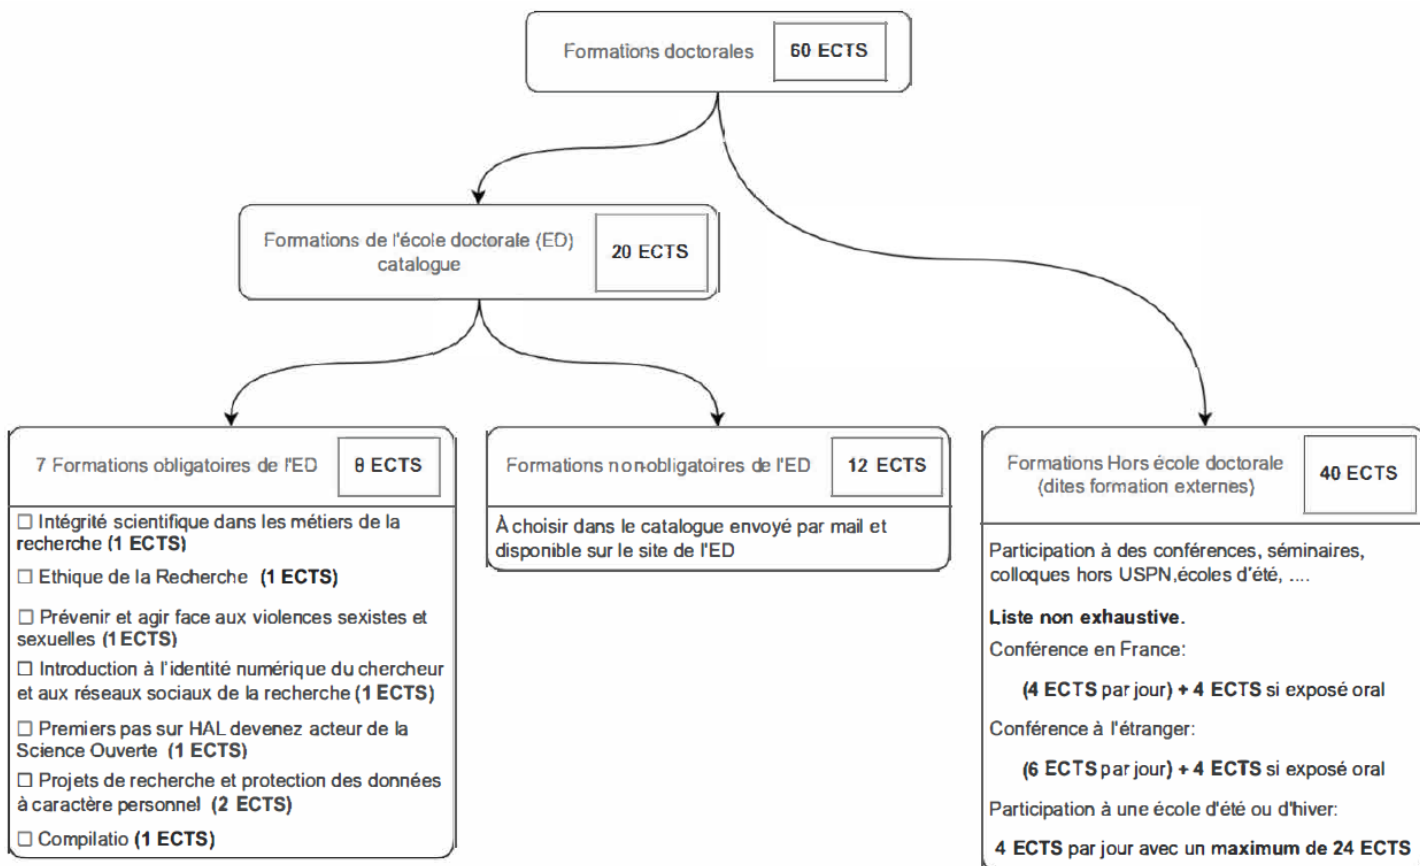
Formations doctorales 60 ECTS

Formations de l'école doctorale (ED) catalogue 20 ECTS

7 Formations obligatoires de l'ED 8 ECTS

☐ Intégrité scientifique dans les métiers de la recherche (1 ECTS)

☐ Ethique de la Recherche (1 ECTS)

☐ Prévenir et agir face aux violences sexistes et sexuelles (1 ECTS)

☐ Introduction à l'identité numérique du chercheur et aux réseaux sociaux de la recherche (1 ECTS)

☐ Premiers pas sur HAL devenez acteur de la Science Ouverte (1 ECTS)

☐ Projets de recherche et protection des données à caractère personnel (2 ECTS)

☐ Compilatio (1 ECTS)

Formations non-obligatoires de l'ED 12 ECTS

À choisir dans le catalogue envoyé par mail et disponible sur le site de l'ED

Formations Hors école doctorale (dites formation externes) 40 ECTS

Participation à des conférences, séminaires, colloques hors USPN,écoles d'été, ....

Liste non exhaustive.

Conférence en France:

(4 ECTS par jour) + 4 ECTS si exposé oral

Conférence à l'étranger:

(6 ECTS par jour) + 4 ECTS si exposé oral

Participation à une école d'été ou d'hiver:

4 ECTS par jour avec un maximum de 24 ECTS